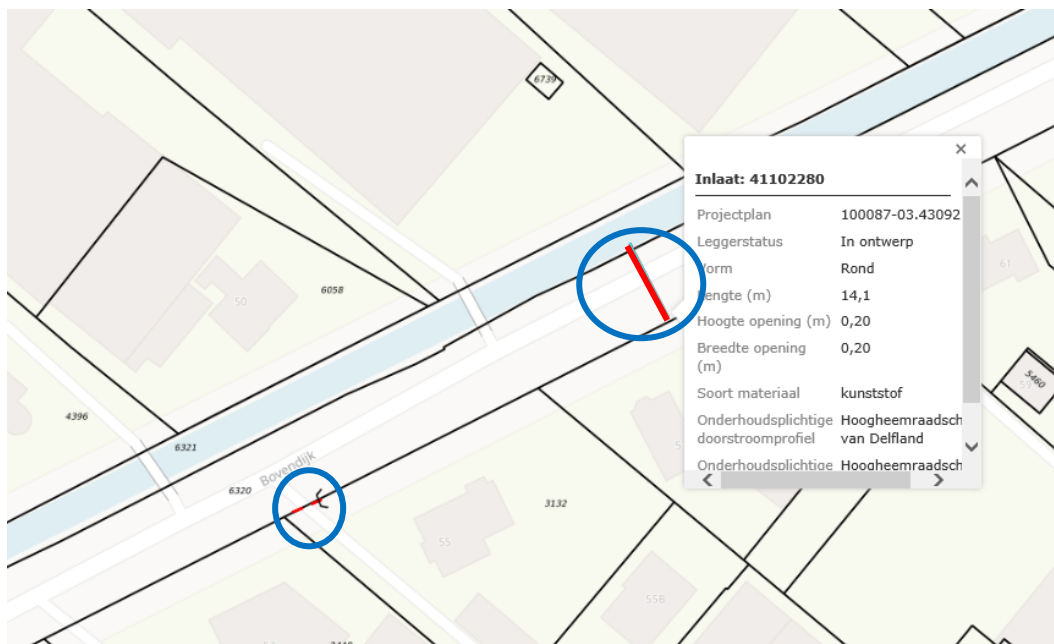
6739

6058

50

4396

6321

6320

Bovendijk

3132

55

558

61

5460

Inlaat: 41102280

| | |
|---|---|
| Projectplan | 100087-03.43092 |
| Leggerstatus | In ontwerp |
| Vorm | Rond |
| Lengte (m) | 14,1 |
| Hoogte opening (m) | 0,20 |
| Breedte opening (m) | 0,20 |
| Soort materiaal | kunststof |
| Onderhoudsplichtige doorstroomprofiel | Hoogheemraadsch van Delfland |
| Onderhoudsplichtige | Hoogheemraadsch |